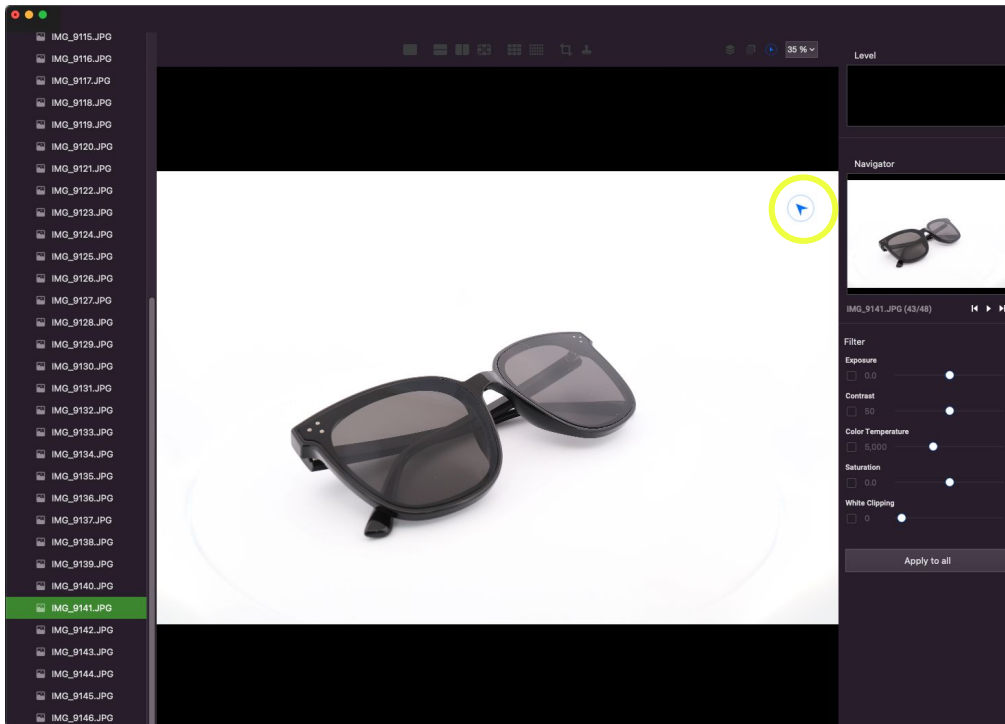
IMG_9115.JPG
IMG_9116.JPG
IMG_9117.JPG
IMG_9118.JPG
IMG_9119.JPG
IMG_9120.JPG
IMG_9121.JPG
IMG_9122.JPG
IMG_9123.JPG
IMG_9124.JPG
IMG_9125.JPG
IMG_9126.JPG
IMG_9127.JPG
IMG_9128.JPG
IMG_9129.JPG
IMG_9130.JPG
IMG_9131.JPG
IMG_9132.JPG
IMG_9133.JPG
IMG_9134.JPG
IMG_9135.JPG
IMG_9136.JPG
IMG_9137.JPG
IMG_9138.JPG
IMG_9139.JPG
IMG_9140.JPG
IMG_9141.JPG
IMG_9142.JPG
IMG_9143.JPG
IMG_9144.JPG
IMG_9145.JPG
IMG_9146.JPG

35 %

Level

Navigator

IMG_9141.JPG (43/48)

Filter
Exposure
0.0
Contrast
50
Color Temperature
5,000
Saturation
0.0
White Clipping
0

Apply to all